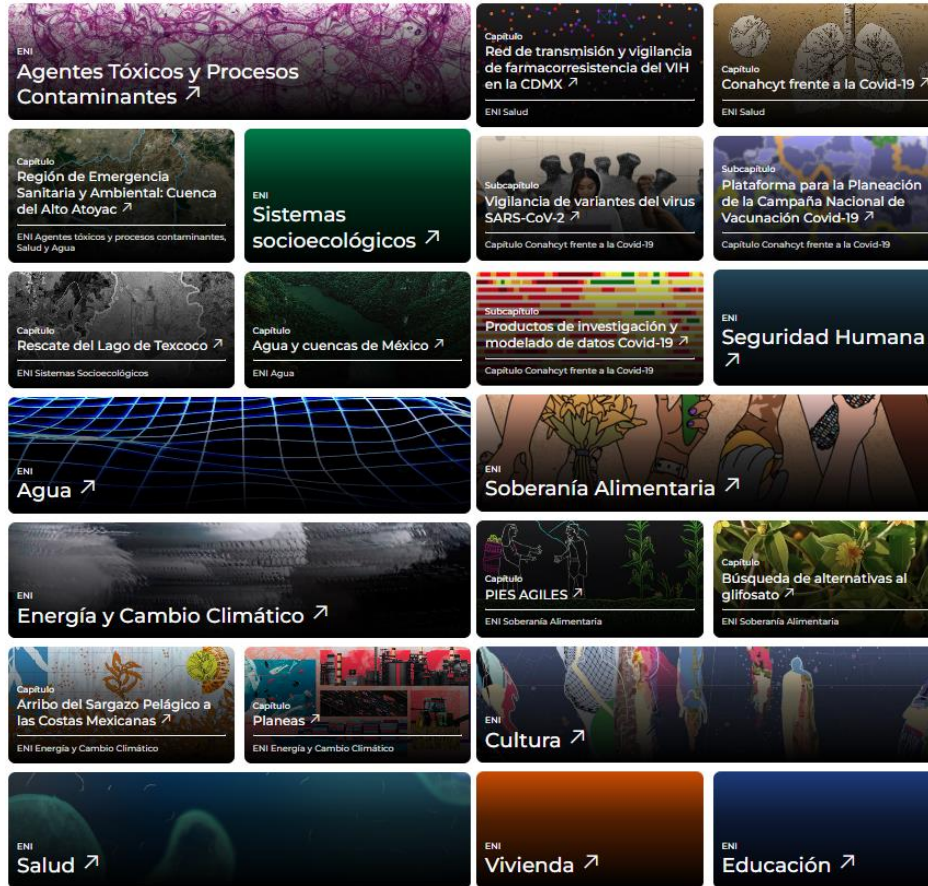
ENI
Agentes Tóxicos y Procesos Contaminantes ↗

Capítulo
Red de transmisión y vigilancia de farmacorresistencia del VIH en la CDMX ↗
ENI Salud

Capítulo
Conahcyt frente a la Covid-19 ↗
ENI Salud

Capítulo
Región de Emergencia Sanitaria y Ambiental: Cuenca del Alto Atoyac ↗
ENI Agentes tóxicos y procesos contaminantes, Salud y Agua

ENI
Sistemas socioecológicos ↗

Subcapítulo
Vigilancia de variantes del virus SARS-CoV-2 ↗
Capítulo Conahcyt frente a la Covid-19

Subcapítulo
Plataforma para la Planeación de la Campaña Nacional de Vacunación Covid-19 ↗
Capítulo Conahcyt frente a la Covid-19

Capítulo
Rescate del Lago de Texcoco ↗
ENI Sistemas Socioecológicos

Capítulo
Agua y cuencas de México ↗
ENI Agua

Subcapítulo
Productos de investigación y modelado de datos Covid-19 ↗
Capítulo Conahcyt frente a la Covid-19

ENI
Seguridad Humana ↗

ENI
Agua ↗

ENI
Soberanía Alimentaria ↗

ENI
Energía y Cambio Climático ↗

Capítulo
PIES AGILES ↗
ENI Soberanía Alimentaria

Capítulo
Búsqueda de alternativas al glifosato ↗
ENI Soberanía Alimentaria

Capítulo
Arribo del Sargazo Pelágico a las Costas Mexicanas ↗
ENI Energía y Cambio Climático

Capítulo
Planeas ↗
ENI Energía y Cambio Climático

ENI
Cultura ↗

ENI
Salud ↗

ENI
Vivienda ↗

ENI
Educación ↗